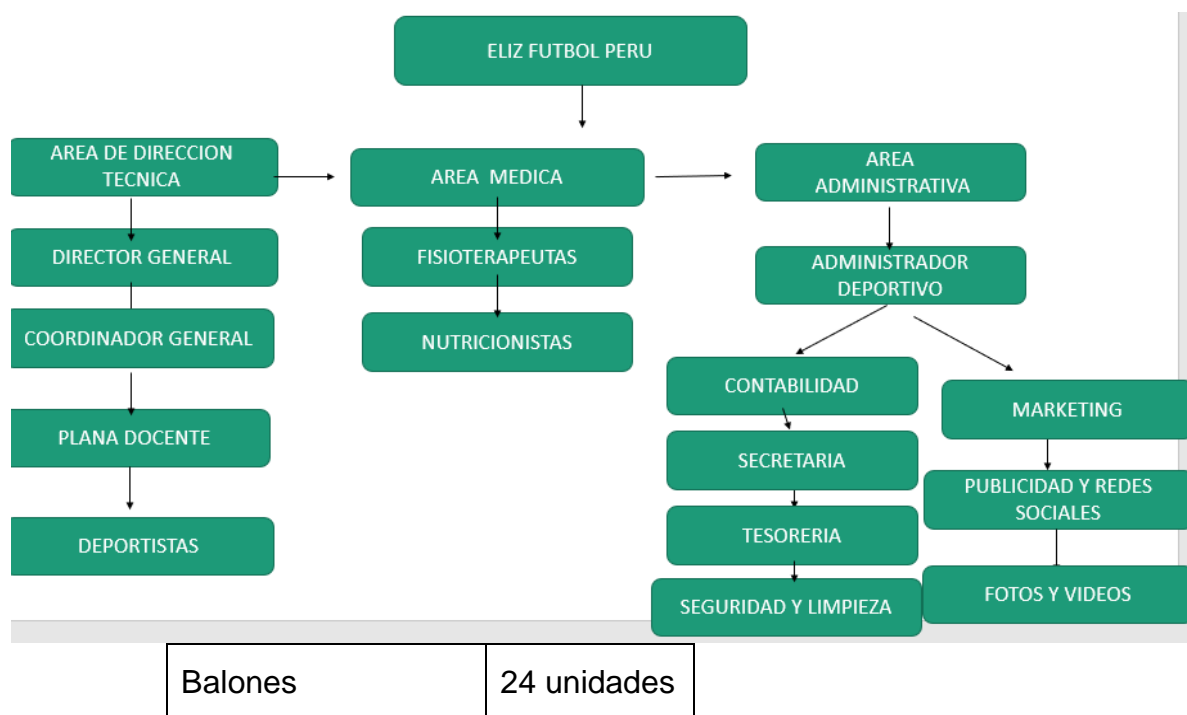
ELIZ FUTBOL PERU

AREA DE DIRECCION TECNICA

DIRECTOR GENERAL

COORDINADOR GENERAL

PLANA DOCENTE

DEPORTISTAS

AREA MEDICA

FISIOTERAPEUTAS

NUTRICIONISTAS

AREA ADMINISTRATIVA

ADMINISTRADOR DEPORTIVO

CONTABILIDAD

SECRETARIA

TESORERIA

SEGURIDAD Y LIMPIEZA

MARKETING

PUBLICIDAD Y REDES SOCIALES

FOTOS Y VIDEOS

| Balones | 24 unidades |
|---|---|